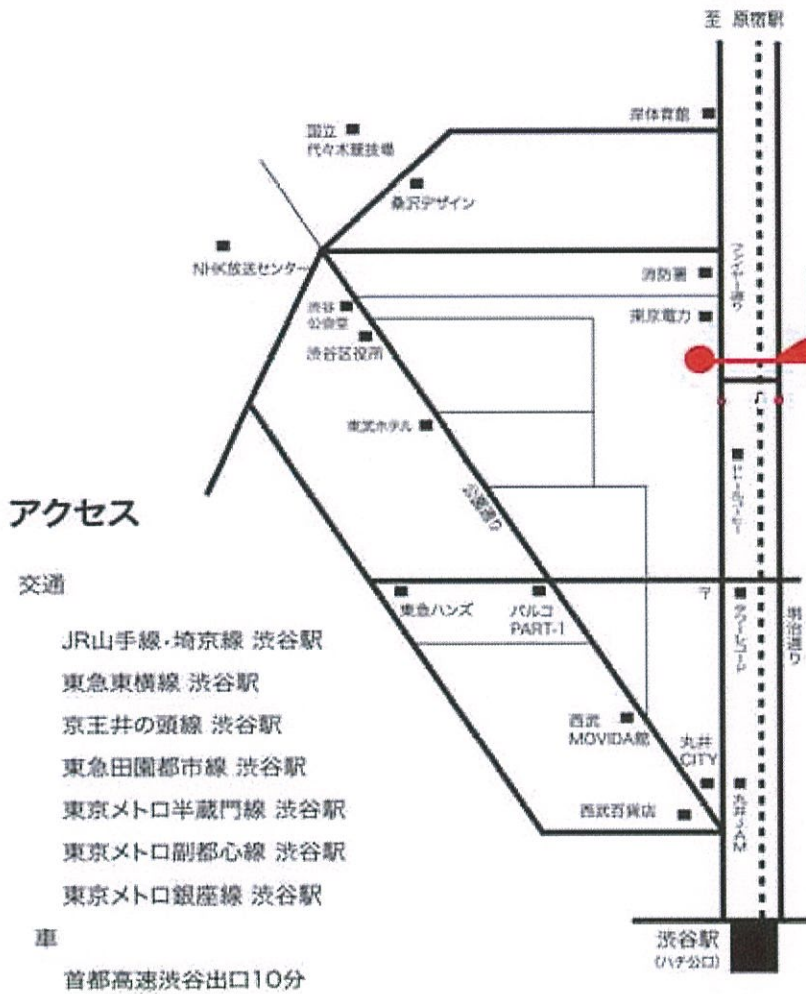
至 原宿駅

岸体育館

国立
代々木競技場

桑沢デザイン

NHK放送センター

ファイヤー通り

消防署

渋谷
公会堂

東京電力

渋谷区役所

東武ホテル

公園通り

ビームスビル

アクセス

交通

JR山手線・埼京線 渋谷駅

東急東横線 渋谷駅

京王井の頭線 渋谷駅

東急田園都市線 渋谷駅

東京メトロ半蔵門線 渋谷駅

東京メトロ副都心線 渋谷駅

東京メトロ銀座線 渋谷駅

車

首都高速渋谷出口10分

東急ハンズ

パルコ
PART-1

〒

タワーレコード

明治通り

西武
MOVIDA館

丸井
CITY

西武百貨店

丸井メAM

渋谷駅
(ハチ公口)